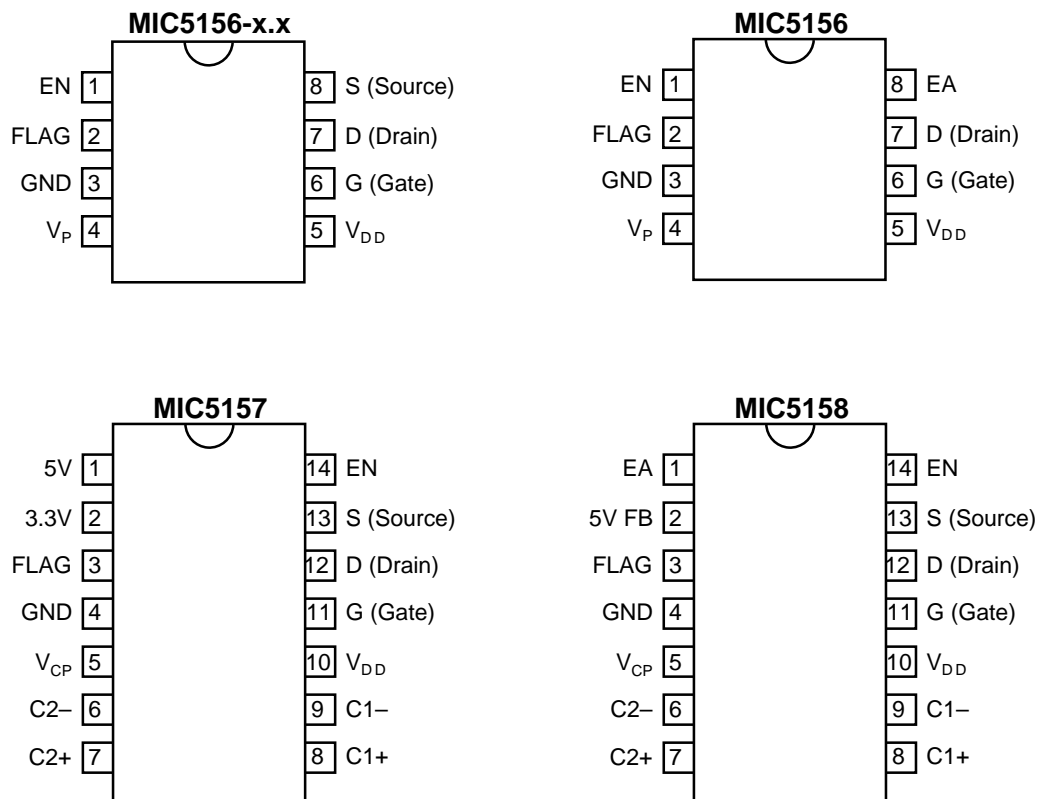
MIC5156-x.x

EN 1
FLAG 2
GND 3
$V_P$ 4

8 S (Source)
7 D (Drain)
6 G (Gate)
5 $V_{DD}$

MIC5156

EN 1
FLAG 2
GND 3
$V_P$ 4

8 EA
7 D (Drain)
6 G (Gate)
5 $V_{DD}$

MIC5157

5V 1
3.3V 2
FLAG 3
GND 4
$V_{CP}$ 5
C2– 6
C2+ 7

14 EN
13 S (Source)
12 D (Drain)
11 G (Gate)
10 $V_{DD}$
9 C1–
8 C1+

MIC5158

EA 1
5V FB 2
FLAG 3
GND 4
$V_{CP}$ 5
C2– 6
C2+ 7

14 EN
13 S (Source)
12 D (Drain)
11 G (Gate)
10 $V_{DD}$
9 C1–
8 C1+